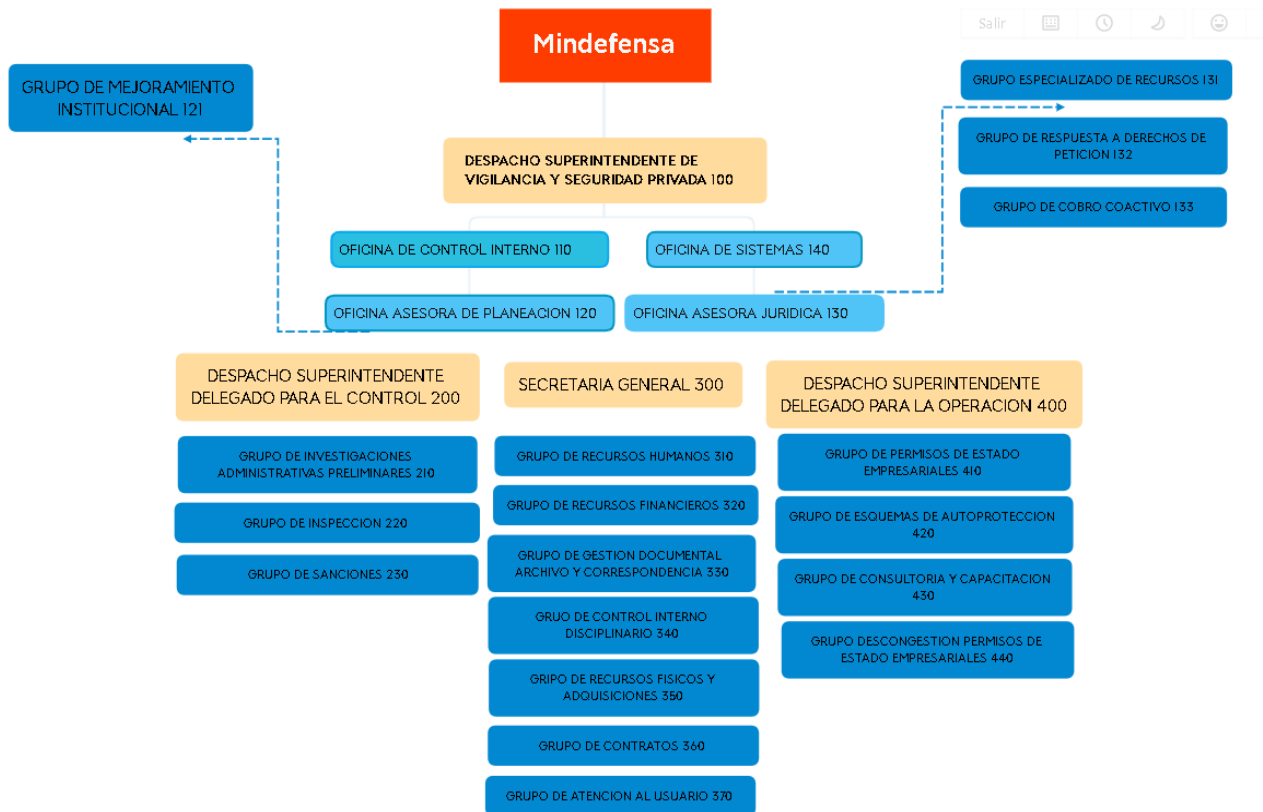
Salir

Mindefensa

GRUPO DE MEJORAMIENTO INSTITUCIONAL 121

GRUPO ESPECIALIZADO DE RECURSOS 131

GRUPO DE RESPUESTA A DERECHOS DE PETICION 132

GRUPO DE COBRO COACTIVO 133

DESPACHO SUPERINTENDENTE DE VIGILANCIA Y SEGURIDAD PRIVADA 100

OFICINA DE CONTROL INTERNO 110

OFICINA DE SISTEMAS 140

OFICINA ASESORA DE PLANEACION 120

OFICINA ASESORA JURIDICA 130

DESPACHO SUPERINTENDENTE DELEGADO PARA EL CONTROL 200

GRUPO DE INVESTIGACIONES ADMINISTRATIVAS PRELIMINARES 210

GRUPO DE INSPECCION 220

GRUPO DE SANCIONES 230

SECRETARIA GENERAL 300

GRUPO DE RECURSOS HUMANOS 310

GRUPO DE RECURSOS FINANCIEROS 320

GRUPO DE GESTION DOCUMENTAL ARCHIVO Y CORRESPONDENCIA 330

GRUO DE CONTROL INTERNO DISCIPLINARIO 340

GRIPO DE RECURSOS FISICOS Y ADQUISICIONES 350

GRUPO DE CONTRATOS 360

GRUPO DE ATENCION AL USUARIO 370

DESPACHO SUPERINTENDENTE DELEGADO PARA LA OPERACION 400

GRUPO DE PERMISOS DE ESTADO EMPRESARIALES 410

GRUPO DE ESQUEMAS DE AUTOPROTECCION 420

GRUPO DE CONSULTORIA Y CAPACITACION 430

GRUPO DESCONGESTION PERMISOS DE ESTADO EMPRESARIALES 440